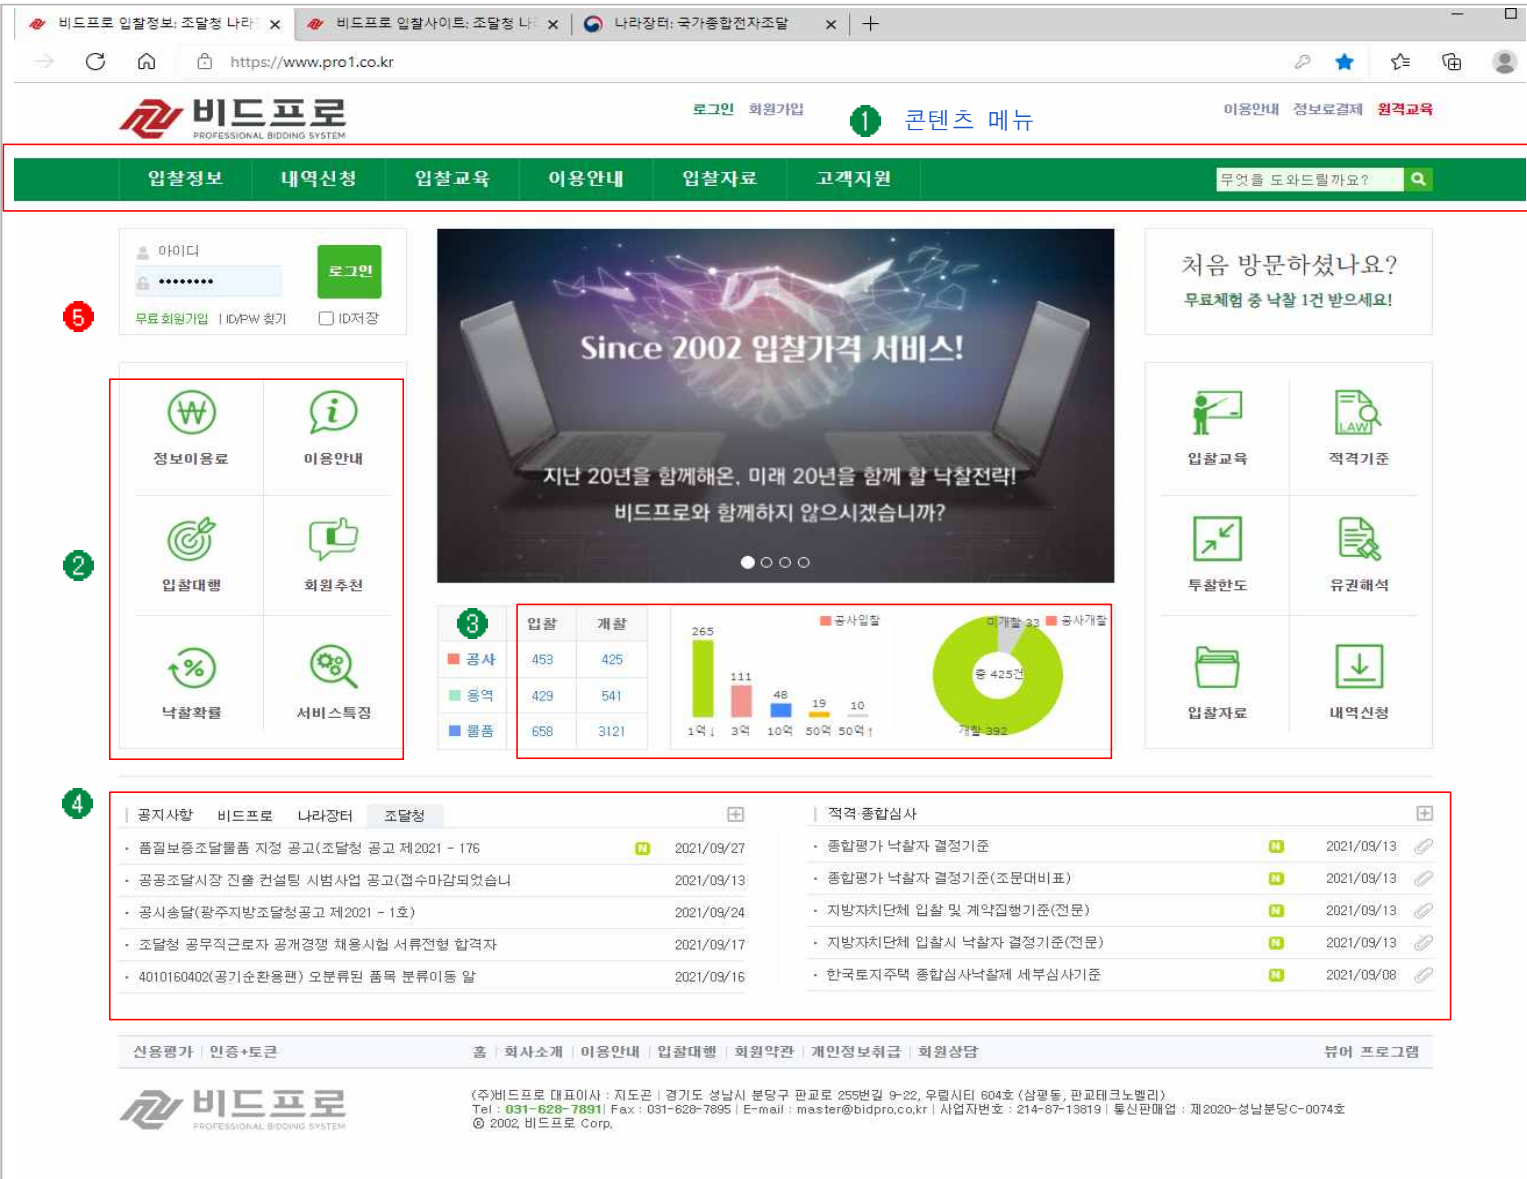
비드프로 입찰정보: 조달청 나라 ×
비드프로 입찰사이트: 조달청 나 ×
나라장터: 국가종합전자조달 ×
+

https://www.pro1.co.kr

비드프로
PROFESSIONAL BIDDING SYSTEM

로그인 회원가입

1 콘텐츠 메뉴

이용안내 정보료결제 원격교육

입찰정보 내역신청 입찰교육 이용안내 입찰자료 고객지원

무엇을 도와드릴까요?

아이디
••••••••
로그인
무료 회원가입 | ID/PW 찾기 ID저장

5

Since 2002 입찰가격 서비스!

지난 20년을 함께해온, 미래 20년을 함께 할 낙찰전략!
비드프로와 함께하지 않으시겠습니까?

처음 방문하셨나요?
무료체험 중 낙찰 1건 받으세요!

정보이용료 이용안내
입찰대행 회원추천
낙찰확률 서비스특징

2

3

| | 입찰 | 개찰 |
|---|---|---|
| 공사 | 453 | 425 |
| 용역 | 429 | 541 |
| 물품 | 658 | 3121 |

공사입찰
265
111
48
19
10
1억↓ 3억 10억 50억 50억↑

미개찰 33 공사개찰
총 425건
개찰 392

입찰교육 적격기준
LAW
투찰한도 유권해석
입찰자료 내역신청

4

공지사항 비드프로 나라장터 조달청

· 품질보증조달물품 지정 공고(조달청 공고 제2021 - 176 N 2021/09/27
· 공공조달시장 진출 컨설팅 시범사업 공고(접수마감되었습니 2021/09/13
· 공시송달(광주지방조달청공고 제2021 - 1호) 2021/09/24
· 조달청 공무직근로자 공개경쟁 채용시험 서류전형 합격자 2021/09/17
· 4010160402(공기순환용팬) 오분류된 품목 분류이동 알 2021/09/16

적격·종합심사

· 종합평가 낙찰자 결정기준 N 2021/09/13
· 종합평가 낙찰자 결정기준(조문대비표) N 2021/09/13
· 지방자치단체 입찰 및 계약집행기준(전문) N 2021/09/13
· 지방자치단체 입찰시 낙찰자 결정기준(전문) N 2021/09/13
· 한국토지주택 종합심사낙찰제 세부심사기준 N 2021/09/08

신용평가 | 인증+토큰
홈 | 회사소개 | 이용안내 | 입찰대행 | 회원약관 | 개인정보취급 | 회원상담
뷰어 프로그램

비드프로
PROFESSIONAL BIDDING SYSTEM

(주)비드프로 대표이사 : 지도곤 | 경기도 성남시 분당구 판교로 255번길 9-22, 우림시티 604호 (삼평동, 판교테크노밸리)
Tel : 031-628-7891 | Fax : 031-628-7895 | E-mail : master@bidpro.co.kr | 사업자번호 : 214-87-13819 | 통신판매업 : 제2020-성남분당C-0074호
© 2002 비드프로 Corp.